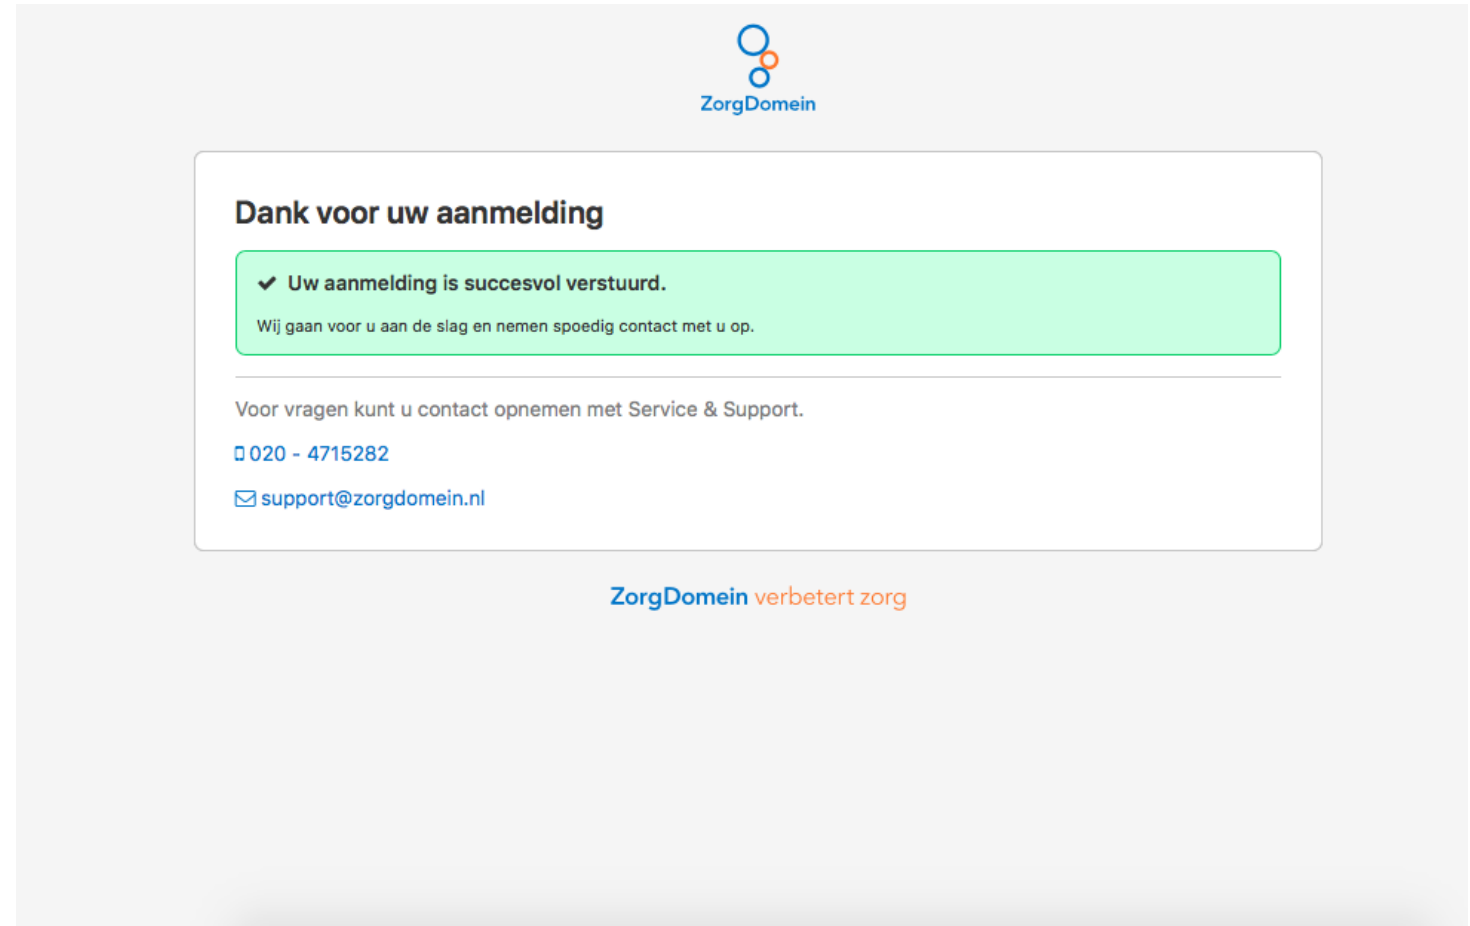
ZorgDomein

Dank voor uw aanmelding

Uw aanmelding is succesvol verstuurd.

Wij gaan voor u aan de slag en nemen spoedig contact met u op.

Voor vragen kunt u contact opnemen met Service & Support.

020 - 4715282

support@zorgdomein.nl

ZorgDomein verbetert zorg